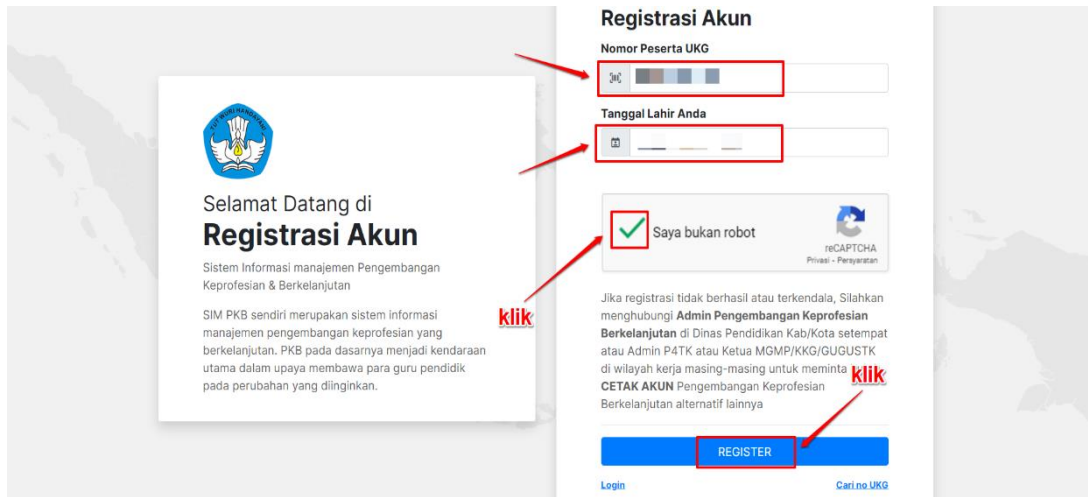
Selamat Datang di
Registrasi Akun

Sistem Informasi manajemen Pengembangan Keprofesian & Berkelanjutan

SIM PKB sendiri merupakan sistem informasi manajemen pengembangan keprofesian yang berkelanjutan. PKB pada dasarnya menjadi kendaraan utama dalam upaya membawa para guru pendidik pada perubahan yang diinginkan.

Registrasi Akun

Nomor Peserta UKG

Tanggal Lahir Anda

Saya bukan robot

reCAPTCHA
Privasi - Persyaratan

klik

Jika registrasi tidak berhasil atau terkendala, Silahkan menghubungi **Admin Pengembangan Keprofesian Berkelanjutan** di Dinas Pendidikan Kab/Kota setempat atau Admin P4TK atau Ketua MGMP/KKG/GUGUSTK di wilayah kerja masing-masing untuk meminta **CETAK AKUN** Pengembangan Keprofesian Berkelanjutan alternatif lainnya

klik

REGISTER

Login

Cari no UKG